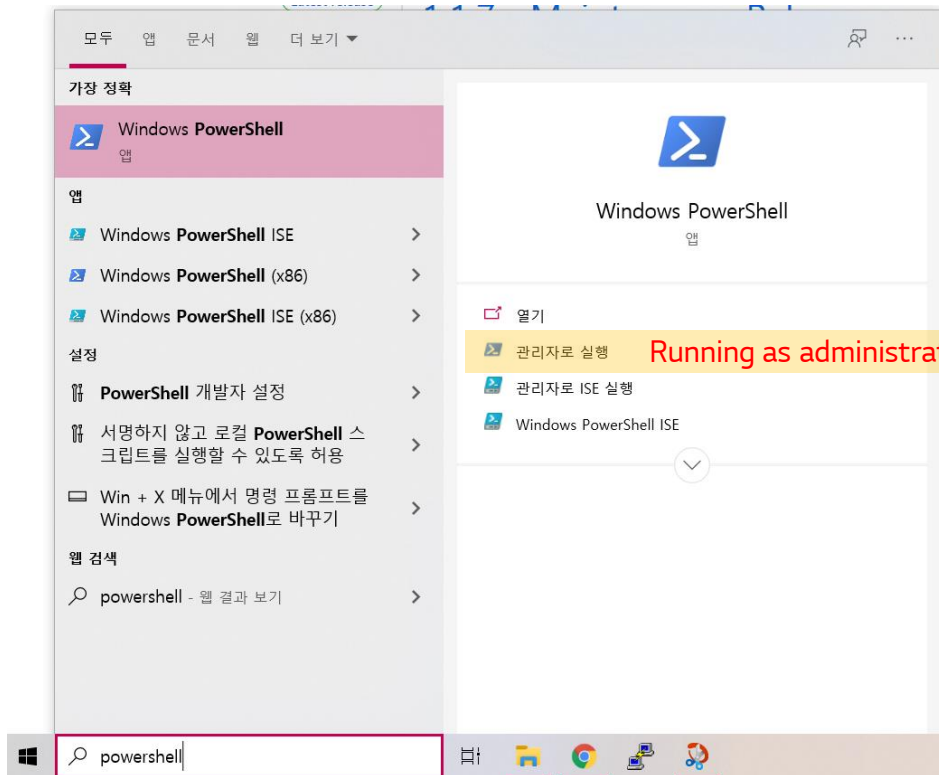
모두 앱 문서 웹 더 보기 ▾

가장 정확

Windows PowerShell
앱

앱

Windows PowerShell ISE

Windows PowerShell (x86)

Windows PowerShell ISE (x86)

설정

PowerShell 개발자 설정

서명하지 않고 로컬 PowerShell 스크립트를 실행할 수 있도록 허용

Win + X 메뉴에서 명령 프롬프트를 Windows PowerShell로 바꾸기

웹 검색

powershell - 웹 결과 보기

Windows PowerShell
앱

열기

관리자로 실행 Running as administra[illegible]

관리자로 ISE 실행

Windows PowerShell ISE

powershell